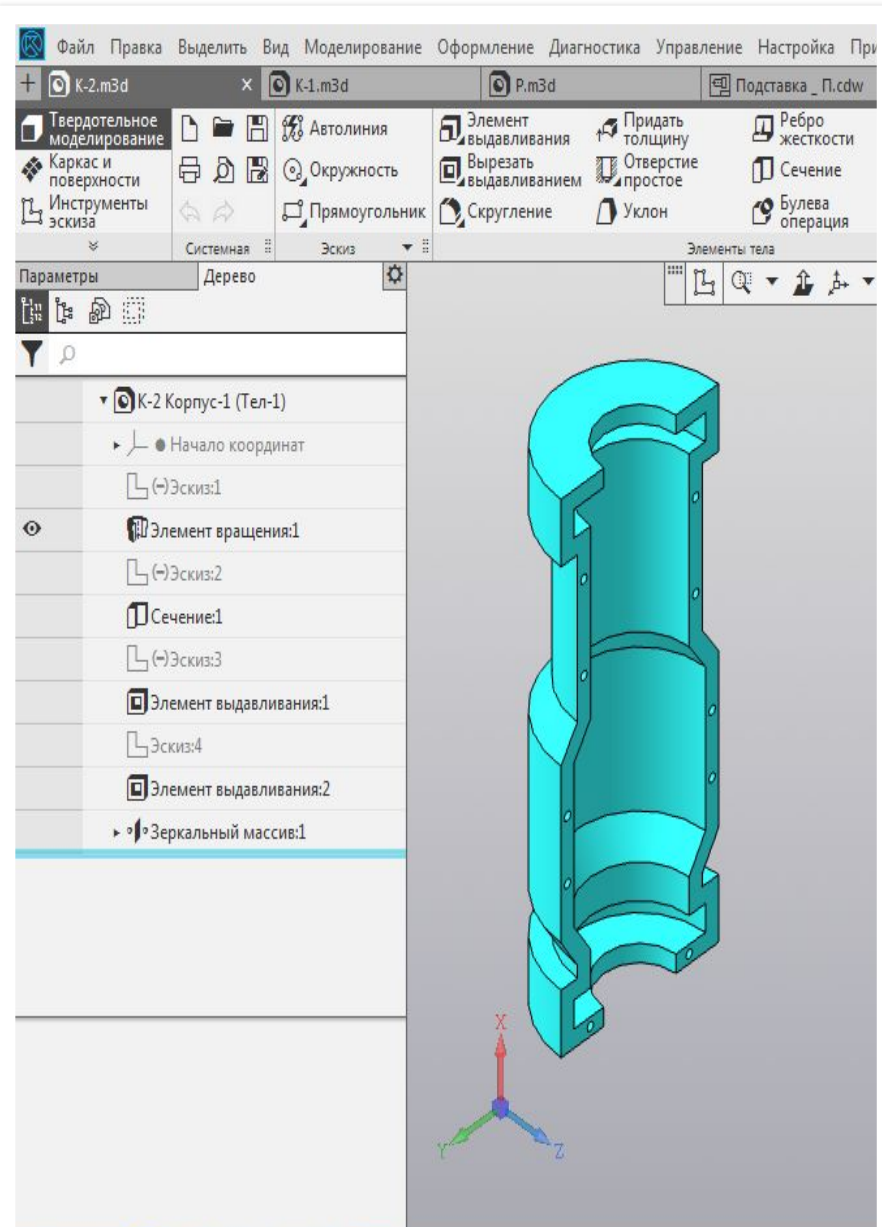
Файл Правка Выделить Вид Моделирование Оформление Диагностика Управление Настройка При

K-2.m3d × K-1.m3d P.m3d Подставка _ П.cdw

Твердотельное моделирование
Каркас и поверхности
Инструменты эскиза

Автолиния
Окружность
Прямоугольник

Элемент выдавливания
Вырезать выдавливанием
Скругление

Придать толщину
Отверстие простое
Уклон

Ребро жесткости
Сечение
Булева операция

Системная
Эскиз
Элементы тела

Параметры Дерево

K-2 Корпус-1 (Тел-1)
Начало координат
(-)Эскиз:1
Элемент вращения:1
(-)Эскиз:2
Сечение:1
(-)Эскиз:3
Элемент выдавливания:1
Эскиз:4
Элемент выдавливания:2
Зеркальный массив:1

X
Y
Z